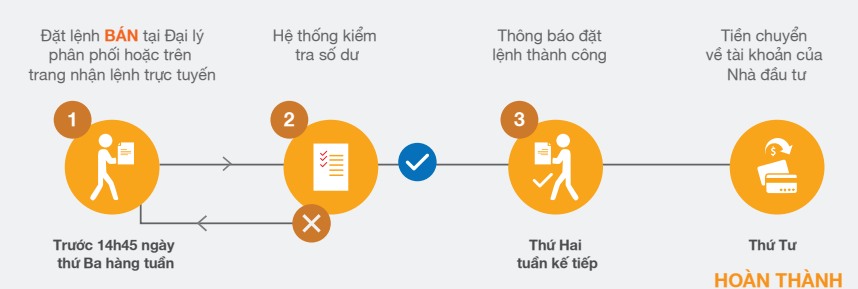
Đặt lệnh BÁN tại Đại lý phân phối hoặc trên trang nhận lệnh trực tuyến

Hệ thống kiểm tra số dư

Thông báo đặt lệnh thành công

Tiền chuyển về tài khoản của Nhà đầu tư

1

2

3

Trước 14h45 ngày thứ Ba hàng tuần

Thứ Hai tuần kế tiếp

Thứ Tư

HOÀN THÀNH